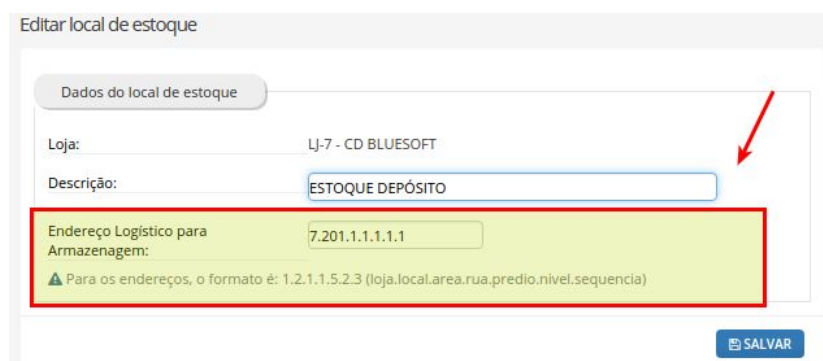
Editar local de estoque

Dados do local de estoque

Loja: LJ-7 - CD BLUESOFT

Descrição: ESTOQUE DEPÓSITO

Endereço Logístico para Armazenagem: 7.201.1.1.1.1.1

Para os endereços, o formato é: 1.2.1.1.5.2.3 (loja.local.area.rua.predio.nivel.sequencia)

SALVAR